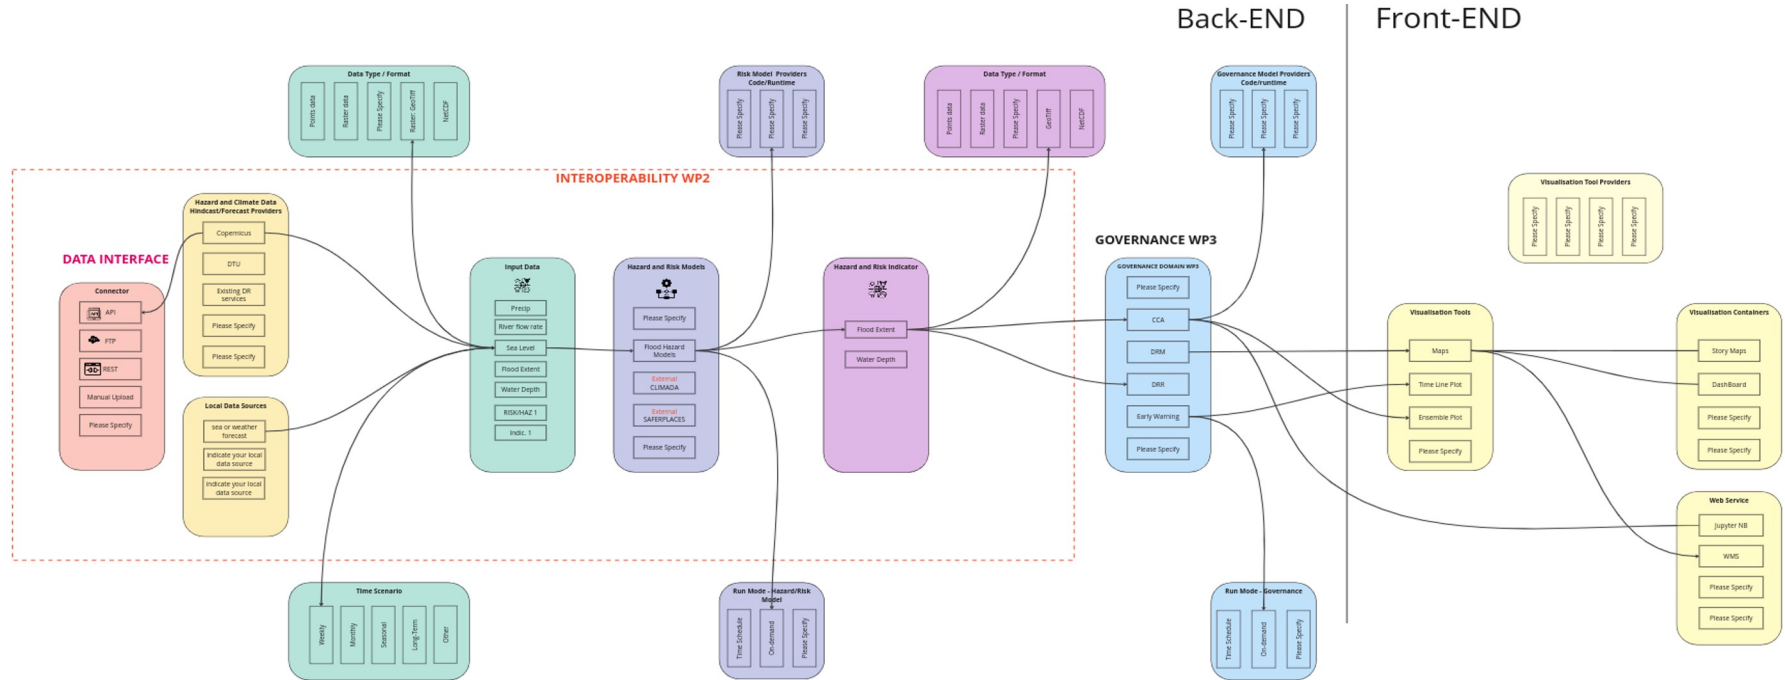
Back-END

Front-END

Data Type / Format

Points data

Raster data

Please Specify

Raster: GeoTiff

NetCDF

Risk Model Providers Code/Runtime

Please Specify

Please Specify

Please Specify

Data Type / Format

Points data

Raster data

Please Specify

GeoTiff

NetCDF

Governance Model Providers Code/runtime

Please Specify

Please Specify

Please Specify

INTEROPERABILITY WP2

Visualisation Tool Providers

Please Specify

Please Specify

Please Specify

Please Specify

DATA INTERFACE

Connector

API

FTP

REST

Manual Upload

Please Specify

Hazard and Climate Data Hindcast/Forecast Providers

Copernicus

DTU

Existing DR services

Please Specify

Please Specify

Local Data Sources

sea or weather forecast

Indicate your local data source

Indicate your local data source

Input Data

Precip

River flow rate

Sea Level

Flood Extent

Water Depth

RISK/HAZ 1

Indic. 1

Hazard and Risk Models

Please Specify

Flood Hazard Models

External CLIMADA

External SAFERPLACES

Please Specify

Hazard and Risk Indicator

Flood Extent

Water Depth

GOVERNANCE WP3

GOVERNANCE DOMAIN WP3

Please Specify

CCA

DRM

DRR

Early Warning

Please Specify

Visualisation Tools

Maps

Time Line Plot

Ensemble Plot

Please Specify

Visualisation Containers

Story Maps

DashBoard

Please Specify

Please Specify

Web Service

Jupyter NB

WMS

Please Specify

Please Specify

Time Scenario

Weekly

Monthly

Seasonal

Long-Term

Other

Run Mode - Hazard/Risk Model

Time Schedule

On-demand

Please Specify

Run Mode - Governance

Time Schedule

On-demand

Please Specify